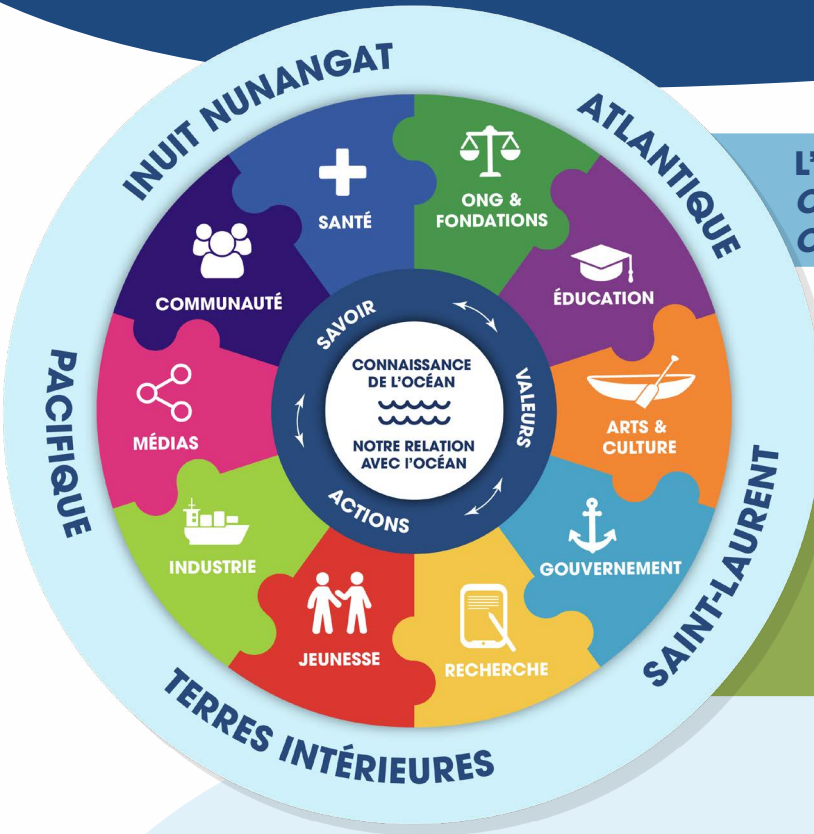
INUIT NUNANGAT
ATLANTIQUE
SAINT-LAURENT
TERRES INTÉRIEURES
PACIFIQUE

SANTÉ
ONG & FONDATIONS
ÉDUCATION
ARTS & CULTURE
GOUVERNEMENT
RECHERCHE
JEUNESSE
INDUSTRIE
MÉDIAS
COMMUNAUTÉ

SAVOIR
VALEURS
ACTIONS

CONNAISSANCE DE L'OCÉAN
NOTRE RELATION AVEC L'OCÉAN

L'
O
O